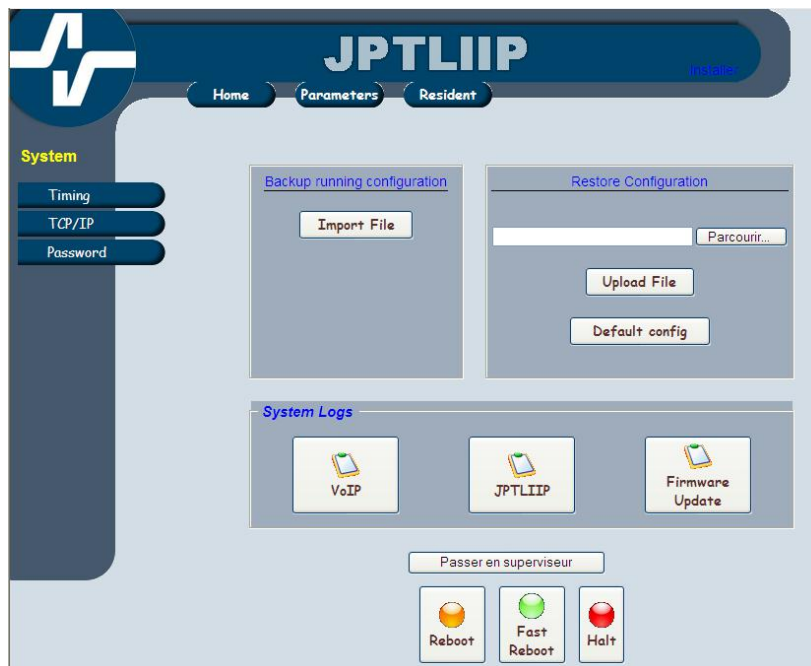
JPTLIIP

Installer

Home

Parameters

Resident

System

Timing

TCP/IP

Password

Backup running configuration

Import File

Restore Configuration

Parcourir...

Upload File

Default config

System Logs

VoIP

JPTLIIP

Firmware Update

Passer en superviseur

Reboot

Fast Reboot

Halt